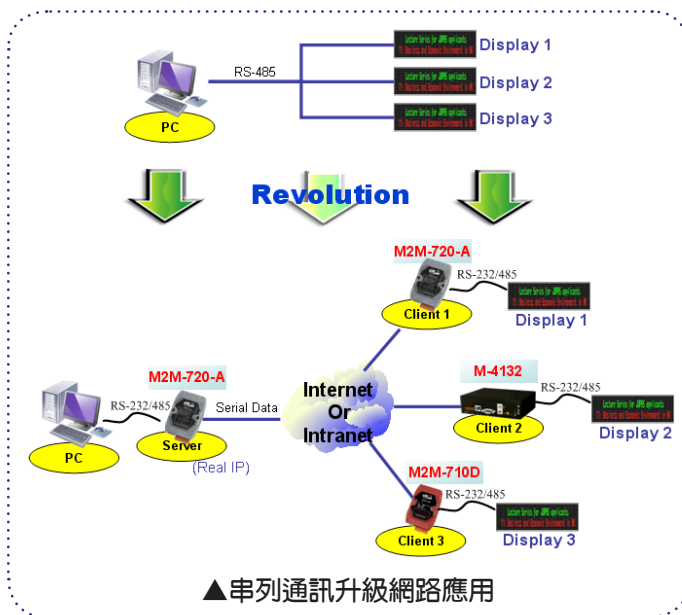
RS-485

Display 1

Display 2

Display 3

PC

Revolution

M2M-720-A

RS-232/485

Client 1

Display 1

M2M-720-A

RS-232/485

Serial Data

Internet
Or
Intranet

M-4132

RS-232/485

Client 2

Display 2

PC

Server

(Real IP)

M2M-710D

RS-232/485

Client 3

Display 3

▲串列通訊升級網路應用